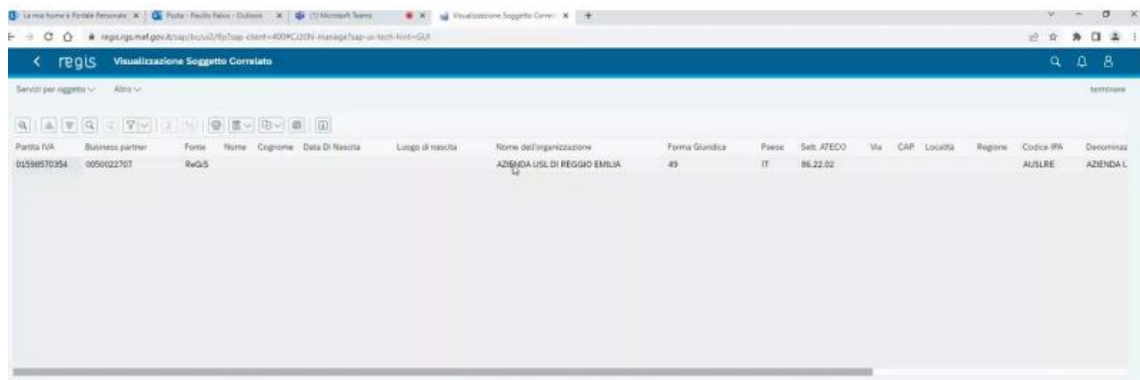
La mia home è Portale Personale | Posta - Paolo Rebo - Outlook | (1) Microsoft Teams | Visualizzazione Soggetto Correl

regis.rgs.mef.gov.it/sap/bc/ui2/flp?sap-client=400#C2DN-manage?sap-ui-tech-hint=GUI

regis Visualizzazione Soggetto Correlato

Servizi per oggetto Altro

Terminare

| Partita IVA | Business partner | Fonte | Nome | Cognome | Data Di Nascita | Luogo di nascita | Nome dell'organizzazione | Forma Giuridica | Paese | Sett. ATECO | Via | CAP | Località | Regione | Codice IPA | Denominaz |
|---|---|---|---|---|---|---|---|---|---|---|---|---|---|---|---|---|
| 01598570354 | 0050022707 | ReGiS | | | | | AZIENDA USL DI REGGIO EMILIA | 49 | IT | 86.22.02 | | | | | AUSLRE | AZIENDA L |